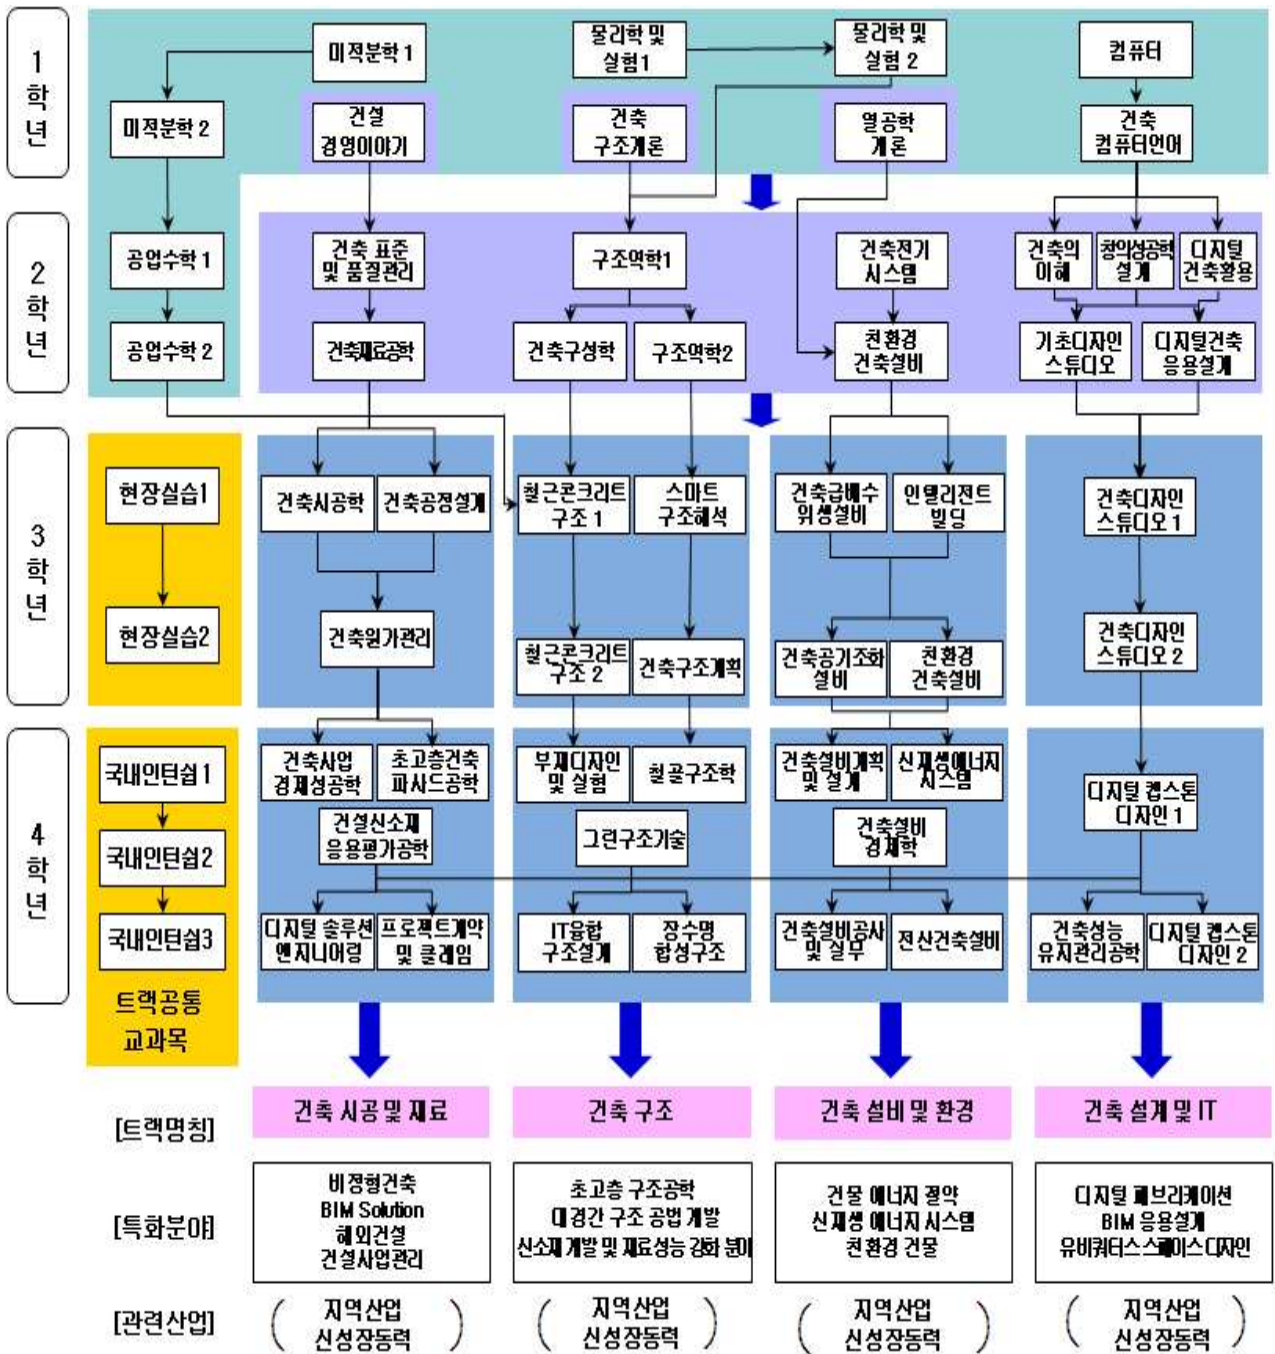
1 학년

미적분학 1
물리학 및 실험 1
물리학 및 실험 2
컴퓨터
미적분학 2
건설 경영이야기
건축 구조개론
열공학 개론
건축 컴퓨터언어

2 학년

공업수학 1
건축 표준 및 품질관리
구조역학1
건축전기 시스템
건축의 이해
창의성공학 설계
디지털 건축활용
공업수학 2
건축재료공학
건축구성학
구조역학2
친환경 건축설비
기초디자인 스튜디오
디지털건축 응용설계

3 학년

현장실습1
현장실습2
건축시공학
건축공정설계
철근콘크리트 구조 1
스마트 구조해석
건축급배수 위생설비
인텔리전트 빌딩
건축디자인 스튜디오 1
건축원가관리
철근콘크리트 구조 2
건축구조계획
건축공기조화 설비
친환경 건축설비
건축디자인 스튜디오 2

4 학년

국내인턴쉽 1
국내인턴쉽2
국내인턴쉽3
건축사업 경제성공학
초고층건축 파사드공학
부재디자인 및 실험
철골구조학
건축설비계획 및 설계
신재생에너지 시스템
디지털 캡스톤 디자인 1
건설신소재 응용평가공학
그린구조기술
건축설비 경제학
디지털 솔루션 엔지니어링
프로젝트계약 및 클레임
IT융합 구조설계
장수명 합성구조
건축설비공사 및 실무
전산건축설비
건축성능 유지관리공학
디지털 캡스톤 디자인 2

트랙공통 교과목

[트랙명칭]
건축 시공 및 재료
건축 구조
건축 설비 및 환경
건축 설계 및 IT

[특화분야]
비정형건축
BIM Solution
해외건설
건설사업관리

초고층 구조공학
대경간 구조 공법 개발
신소재 개발 및 재료성능 강화 분야

건물 에너지 절약
신재생 에너지 시스템
친환경 건물

디지털 패브리케이션
BIM 응용설계
유비쿼터스스페이스디자인

[관련산업]
( 지역산업 신성장동력 )
( 지역산업 신성장동력 )
( 지역산업 신성장동력 )
( 지역산업 신성장동력 )